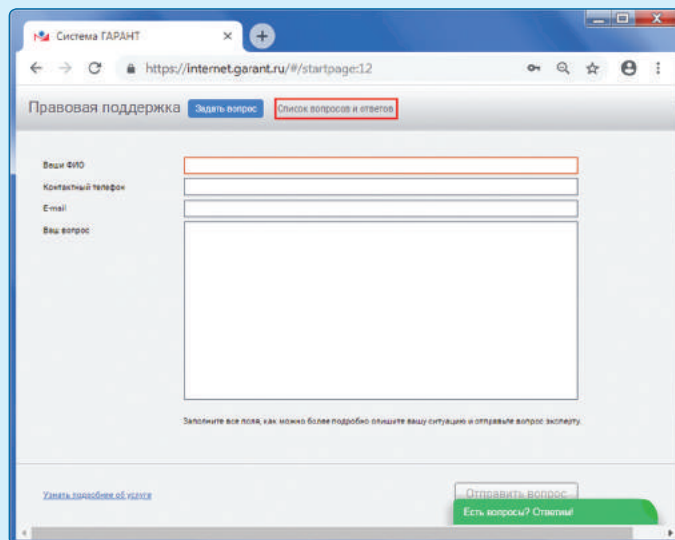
Система ГАРАНТ

https://internet.garant.ru/#/startpage:12

Правовая поддержка Задать вопрос Список вопросов и ответов

Ваши ФИО

Контактный телефон

E-mail

Ваш вопрос

Заполните все поля, как можно более подробно опишите вашу ситуацию и отправьте вопрос эксперту.

Узнать подробнее об услуге

Отправить вопрос

Есть вопросы? Ответим!